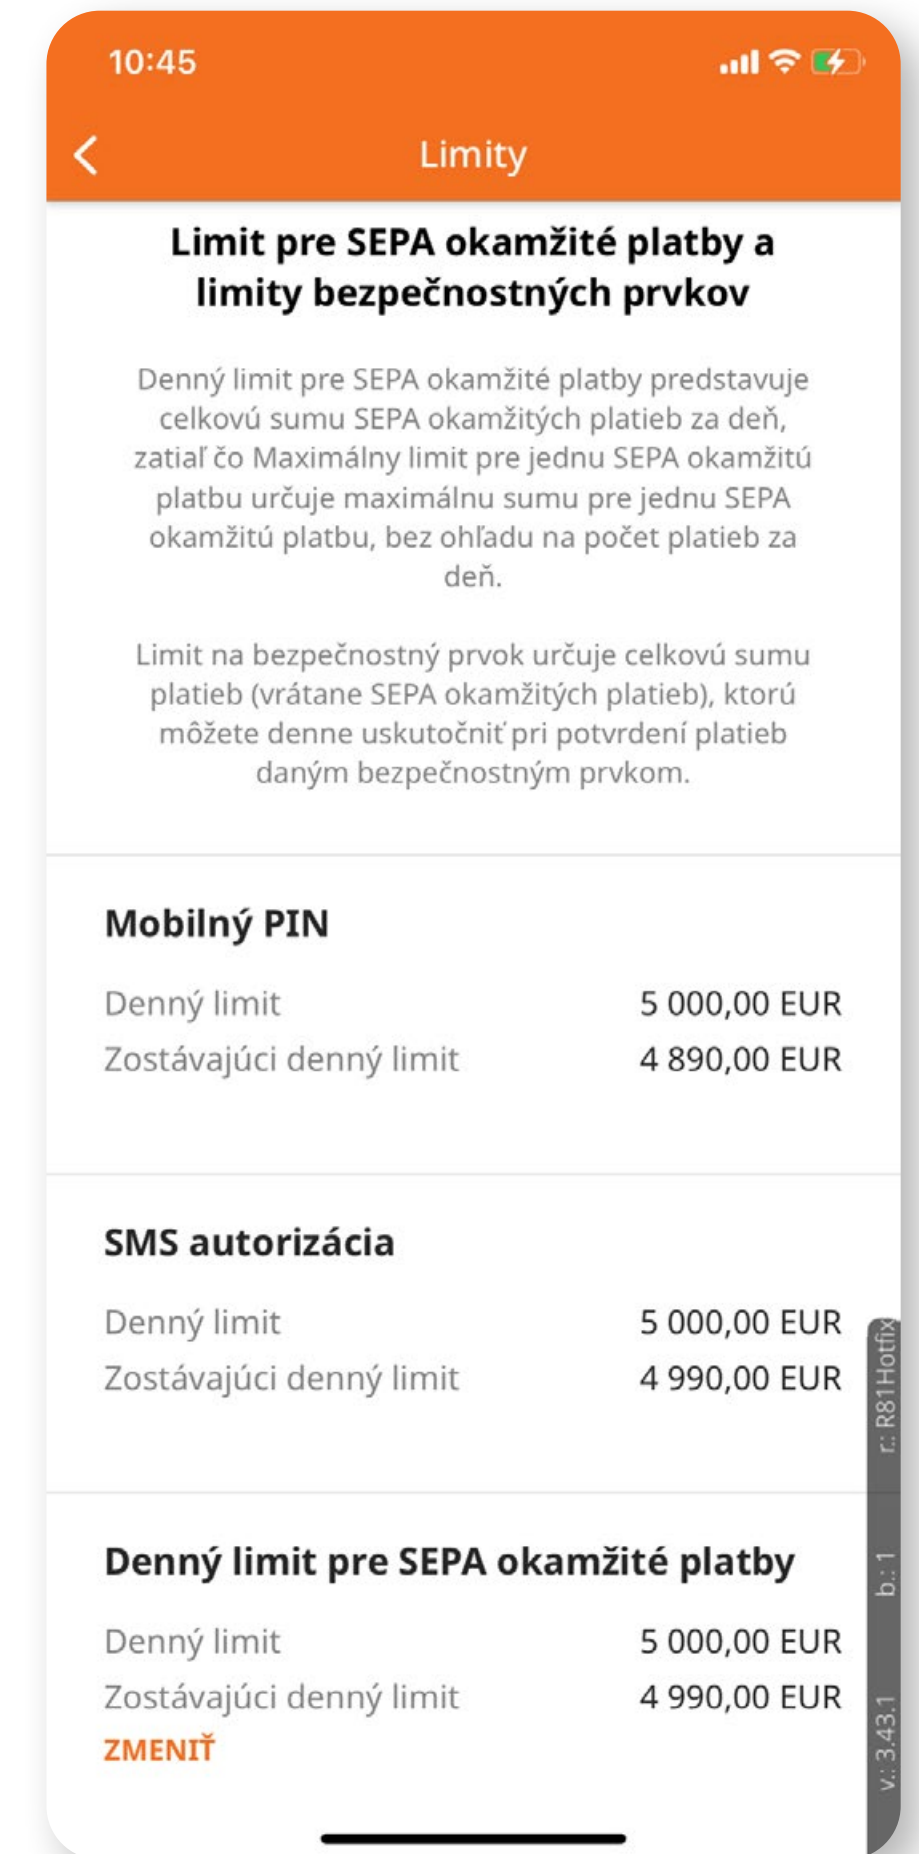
10:45

Limity

Limit pre SEPA okamžité platby a limity bezpečnostných prvkov

Denný limit pre SEPA okamžité platby predstavuje celkovú sumu SEPA okamžitých platieb za deň, zatiaľ čo Maximálny limit pre jednu SEPA okamžitú platbu určuje maximálnu sumu pre jednu SEPA okamžitú platbu, bez ohľadu na počet platieb za deň.

Limit na bezpečnostný prvok určuje celkovú sumu platieb (vrátane SEPA okamžitých platieb), ktorú môžete denne uskutočniť pri potvrdení platieb daným bezpečnostným prvkom.

Mobilný PIN

| Denný limit | 5 000,00 EUR |
|---|---|
| Zostávajúci denný limit | 4 890,00 EUR |

SMS autorizácia

| Denný limit | 5 000,00 EUR |
|---|---|
| Zostávajúci denný limit | 4 990,00 EUR |

Denný limit pre SEPA okamžité platby

| Denný limit | 5 000,00 EUR |
|---|---|
| Zostávajúci denný limit | 4 990,00 EUR |

ZMENIŤ

r.: R81Hotfix b.: 1 v.: 3.43.1